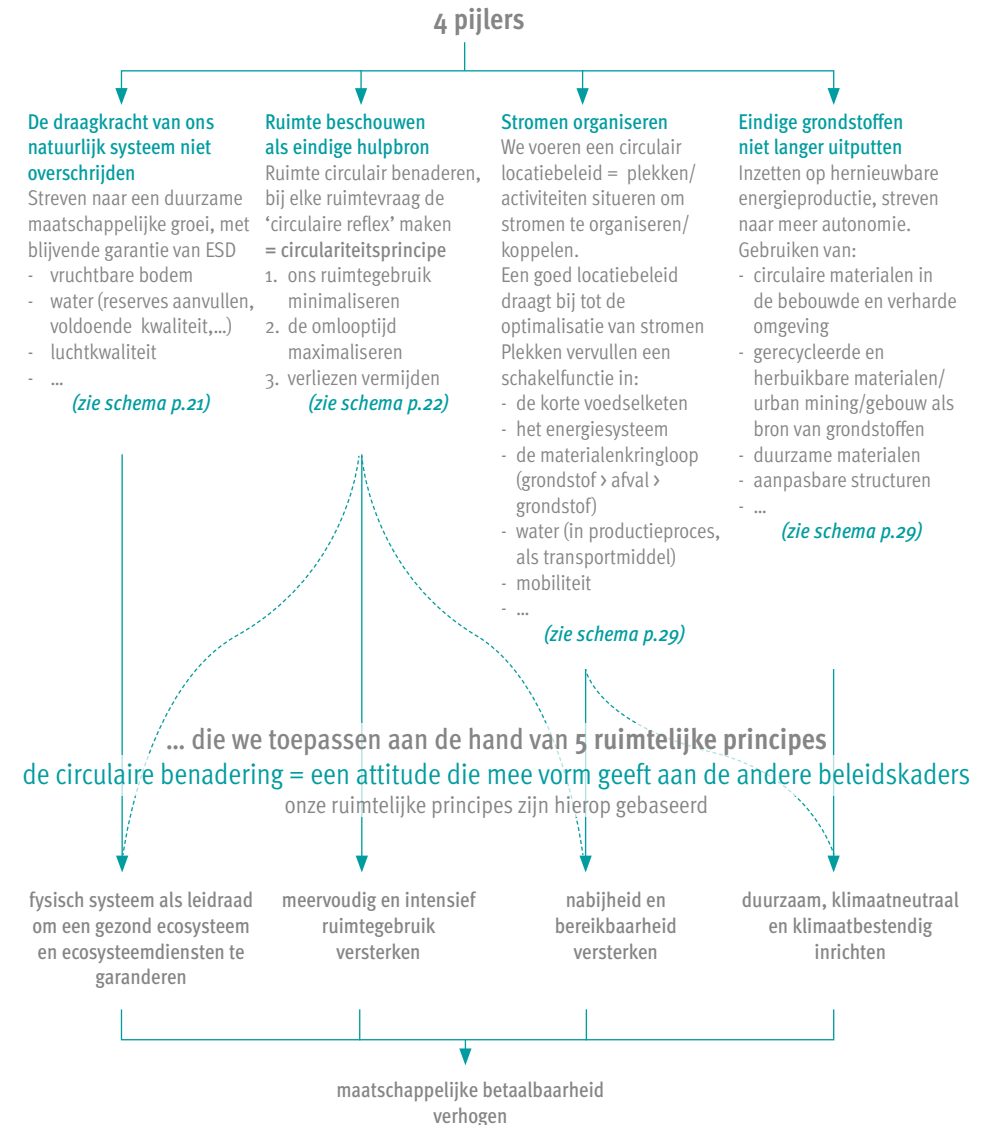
4 pijlers

De draagkracht van ons natuurlijk systeem niet overschrijden
Streven naar een duurzame maatschappelijke groei, met blijvende garantie van ESD
- vruchtbare bodem
- water (reserves aanvullen, voldoende kwaliteit,...)
- luchtkwaliteit
- ...
(zie schema p.21)

Ruimte beschouwen als eindige hulpbron
Ruimte circulair benaderen, bij elke ruimtevraag de 'circulaire reflex' maken = circulariteitsprincipe
1. ons ruimtegebruik minimaliseren
2. de omlooptijd maximaliseren
3. verliezen vermijden
(zie schema p.22)

Stromen organiseren
We voeren een circulair locatiebeleid = plekken/ activiteiten situeren om stromen te organiseren/ koppelen.
Een goed locatiebeleid draagt bij tot de optimalisatie van stromen
Plekken vervullen een schakelfunctie in:
- de korte voedselketen
- het energiesysteem
- de materialenkringloop (grondstof › afval › grondstof)
- water (in productieproces, als transportmiddel)
- mobiliteit
- ...
(zie schema p.29)

Eindige grondstoffen niet langer uitputten
Inzetten op hernieuwbare energieproductie, streven naar meer autonomie.
Gebruiken van:
- circulaire materialen in de bebouwde en verharde omgeving
- gerecycleerde en herbuikbare materialen/ urban mining/gebouw als bron van grondstoffen
- duurzame materialen
- aanpasbare structuren
- ...
(zie schema p.29)

... die we toepassen aan de hand van 5 ruimtelijke principes
de circulaire benadering = een attitude die mee vorm geeft aan de andere beleidskaders
onze ruimtelijke principes zijn hierop gebaseerd

fysisch systeem als leidraad om een gezond ecosysteem en ecosysteemdiensten te garanderen

meervoudig en intensief ruimtegebruik versterken

nabijheid en bereikbaarheid versterken

duurzaam, klimaatneutraal en klimaatbestendig inrichten

maatschappelijke betaalbaarheid verhogen